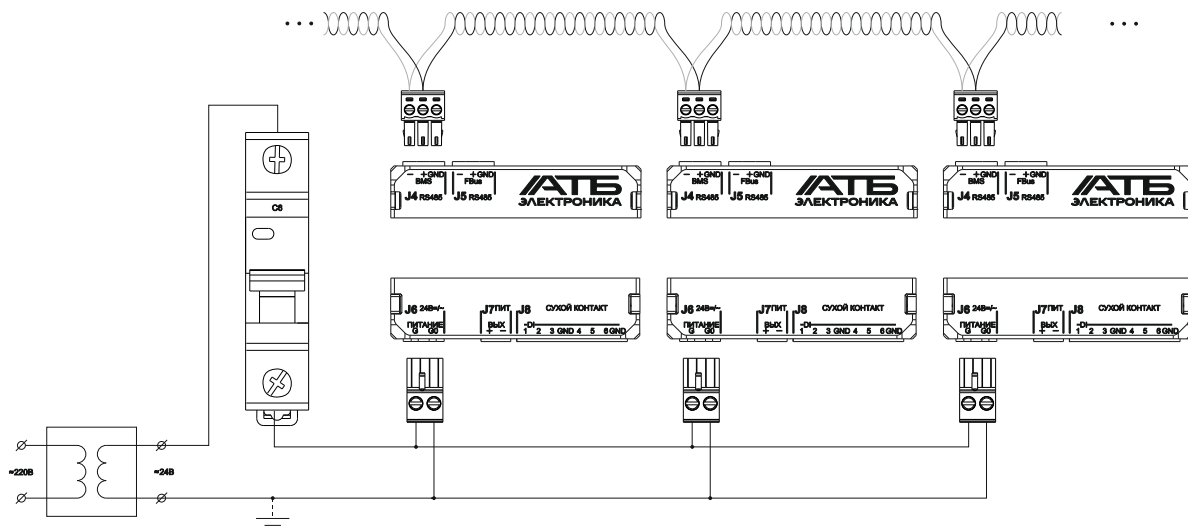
C6

– +GND BMS J4 RS485
– +GND FBus J5 RS485
АТБ ЭЛЕКТРОНИКА
J6 24В=/~ ПИТАНИЕ G G0
J7 ПИТ. ВЫХ + –
J8 СУХОЙ КОНТАКТ -DI- 1 2 3 GND 4 5 6 GND

– +GND BMS J4 RS485
– +GND FBus J5 RS485
АТБ ЭЛЕКТРОНИКА
J6 24В=/~ ПИТАНИЕ G G0
J7 ПИТ. ВЫХ + –
J8 СУХОЙ КОНТАКТ -DI- 1 2 3 GND 4 5 6 GND

– +GND BMS J4 RS485
– +GND FBus J5 RS485
АТБ ЭЛЕКТРОНИКА
J6 24В=/~ ПИТАНИЕ G G0
J7 ПИТ. ВЫХ + –
J8 СУХОЙ КОНТАКТ -DI- 1 2 3 GND 4 5 6 GND

≈220В
≈24В